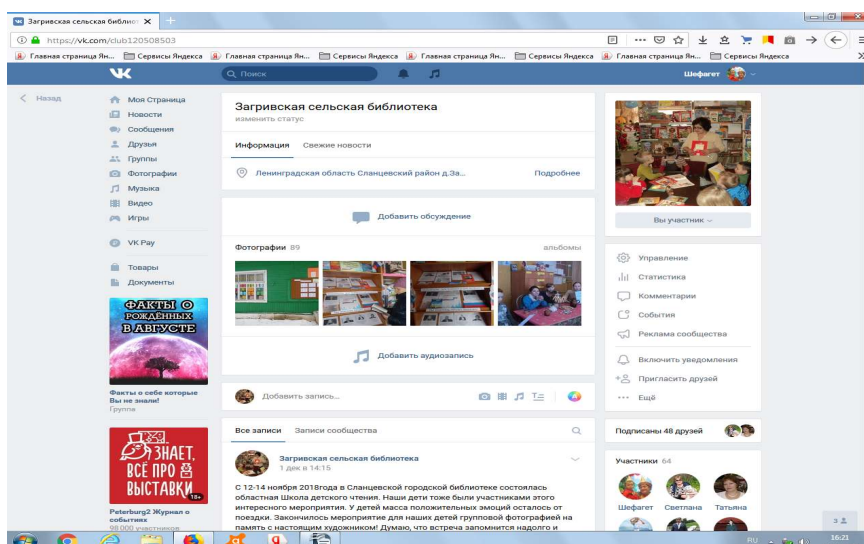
Загривская сельская библиот ×

https://vk.com/club120508503

Главная страница Ян... Сервисы Яндекса Главная страница Ян... Сервисы Яндекса Главная страница Ян... Сервисы Яндекса Главная страница Ян... Сервисы Яндекса

VK Поиск Шофагет

Назад

Моя Страница
Новости
Сообщения
Друзья
Группы
Фотографии
Музыка
Видео
Игры
VK Pay
Товары
Документы

ФАКТЫ О РОЖДЁННЫХ В АВГУСТЕ

Факты о себе которые Вы не знали!
Группа

ЗНАЕТ, ВСЁ ПРО ВЫСТАВКИ 18+

Peterburg2 Журнал о событиях
98 000 участников

Загривская сельская библиотека
изменить статус

Информация Свежие новости

Ленинградская область Сланцевский район д.За... Подробнее

Добавить обсуждение

Фотографии 89 альбомы

Добавить аудиозапись

Добавить запись...

Все записи Записи сообщества

Загривская сельская библиотека
1 дек в 14:15

С 12-14 ноября 2018года в Сланцевской городской библиотеке состоялась областная Школа детского чтения. Наши дети тоже были участниками этого интересного мероприятия. У детей масса положительных эмоций осталось от поездки. Закончилось мероприятие для наших детей групповой фотографией на память с настоящим художником! Думаю, что встреча запомнится надолго и

Вы участник

Управление
Статистика
Комментарии
События
Реклама сообщества
Включить уведомления
Пригласить друзей
Ещё

Подписаны 48 друзей

Участники 64
Шофагет Светлана Татьяна

RU 16:21